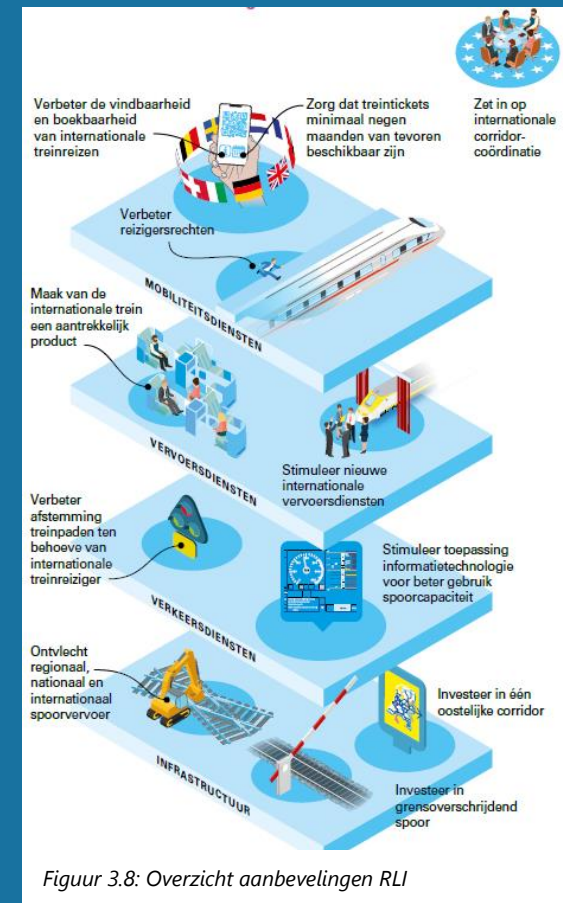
Verbeter de vindbaarheid en boekbaarheid van internationale treinreizen

Zorg dat treintickets minimaal negen maanden van tevoren beschikbaar zijn

Zet in op internationale corridorcoördinatie

Verbeter reizigersrechten

MOBILITEITSDIENSTEN

Maak van de internationale trein een aantrekkelijk product

VERVOERSDIENSTEN

Stimuleer nieuwe internationale vervoersdiensten

Verbeter afstemming treinpaden ten behoeve van internationale treinreiziger

Stimuleer toepassing informatietechnologie voor beter gebruik spoorcapaciteit

VERKEERSDIENSTEN

Ontvlecht regionaal, nationaal en internationaal spoorvervoer

Investeer in één oostelijke corridor

INFRASTRUCTUUR

Investeer in grensoverschrijdend spoor

Figuur 3.8: Overzicht aanbevelingen RLI